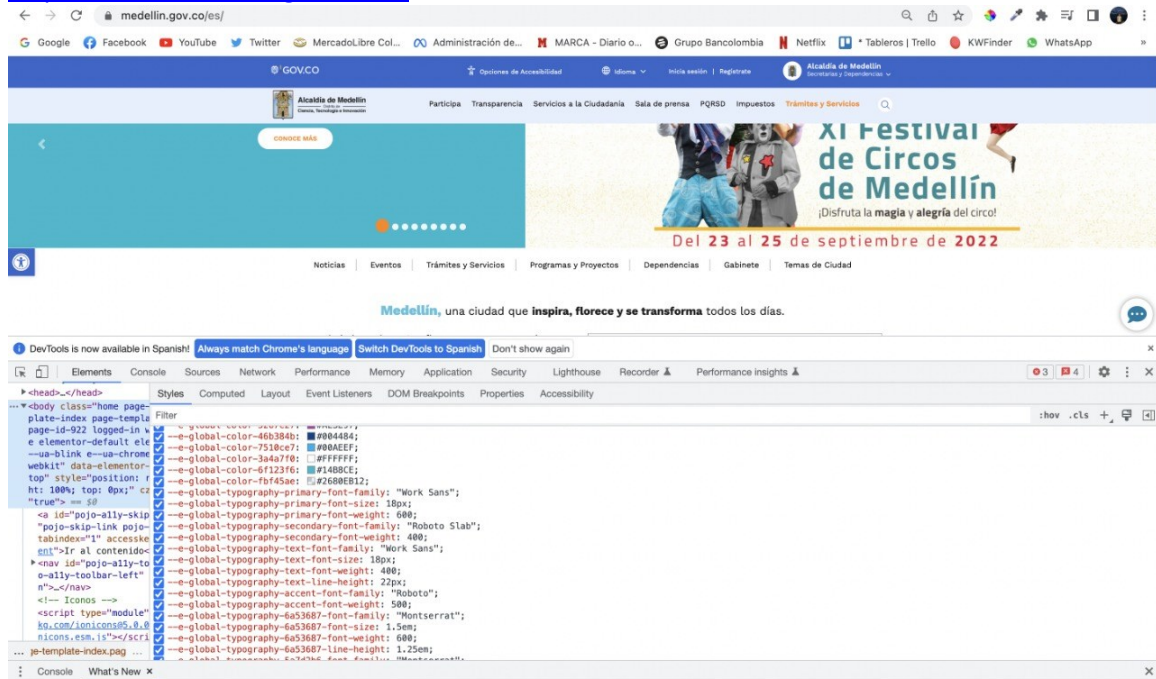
medellin.gov.co/es/

Google Facebook YouTube Twitter MercadoLibre Col... Administración de... MARCA - Diario o... Grupo Bancolombia Netflix * Tableros | Trello KWFinder WhatsApp

GOV.CO Opciones de Accesibilidad Idioma Inicia sesión | Registrate Alcaldía de Medellín Secretarías y Dependencias

Alcaldía de Medellín

Participa Transparencia Servicios a la Ciudadanía Sala de prensa PQRSD Impuestos Trámites y Servicios

CONOCE MÁS

XI Festival de Circos de Medellín
¡Disfruta la magia y alegría del circo!
Del 23 al 25 de septiembre de 2022

Noticias Eventos Trámites y Servicios Programas y Proyectos Dependencias Gabinete Temas de Ciudad

Medellín, una ciudad que inspira, florece y se transforma todos los días.

DevTools is now available in Spanish! Always match Chrome's language Switch DevTools to Spanish Don't show again

Elements Console Sources Network Performance Memory Application Security Lighthouse Recorder Performance insights

Styles Computed Layout Event Listeners DOM Breakpoints Properties Accessibility

Filter :hov .cls +

<head>…</head>
<body class="home page-template page-template-index page-id-922 logged-in e elementor-default ele --ua-blink e--ua-chrome webkit" data-elementor- top" style="position: ht: 100%; top: 0px;" "true"> == $0
<a id="pojo-a11y-skip "pojo-skip-link pojo- tabindex="1" accesske ent">Ir al contenido<
<nav id="pojo-a11y-to o-a11y-toolbar-left" n">…</nav>
<!-- Iconos -->
<script type="module" kg.com/ionicons@5.0.0 nicons.esm.js"></scri
... ge-template-index.pag ...

--e-global-color-46b384b: #004484;
--e-global-color-7510ce7: #00AEEF;
--e-global-color-3a4a7f0: #FFFFFF;
--e-global-color-6f123f6: #14B8CE;
--e-global-color-fbf45ae: #2680EB12;
--e-global-typography-primary-font-family: "Work Sans";
--e-global-typography-primary-font-size: 18px;
--e-global-typography-primary-font-weight: 600;
--e-global-typography-secondary-font-family: "Roboto Slab";
--e-global-typography-secondary-font-weight: 400;
--e-global-typography-text-font-family: "Work Sans";
--e-global-typography-text-font-size: 18px;
--e-global-typography-text-font-weight: 400;
--e-global-typography-text-line-height: 22px;
--e-global-typography-accent-font-family: "Roboto";
--e-global-typography-accent-font-weight: 500;
--e-global-typography-6a53687-font-family: "Montserrat";
--e-global-typography-6a53687-font-size: 1.5em;
--e-global-typography-6a53687-font-weight: 600;
--e-global-typography-6a53687-line-height: 1.25em;

Console What's New